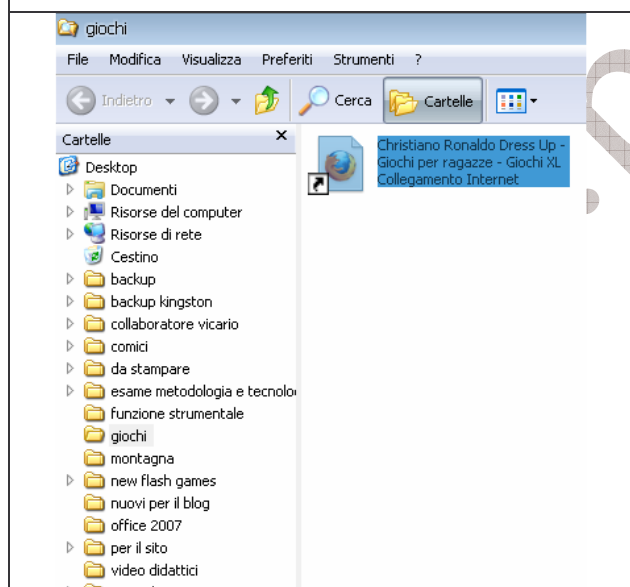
giochi

File Modifica Visualizza Preferiti Strumenti ?

Indietro Cerca Cartelle

Cartelle ×

Desktop
Documenti
Risorse del computer
Risorse di rete
Cestino
backup
backup kingston
collaboratore vicario
comici
da stampare
esame metodologia e tecnolo
funzione strumentale
giochi
montagna
new flash games
nuovi per il blog
office 2007
per il sito
video didattici

Christiano Ronaldo Dress Up - Giochi per ragazze - Giochi XL
Collegamento Internet